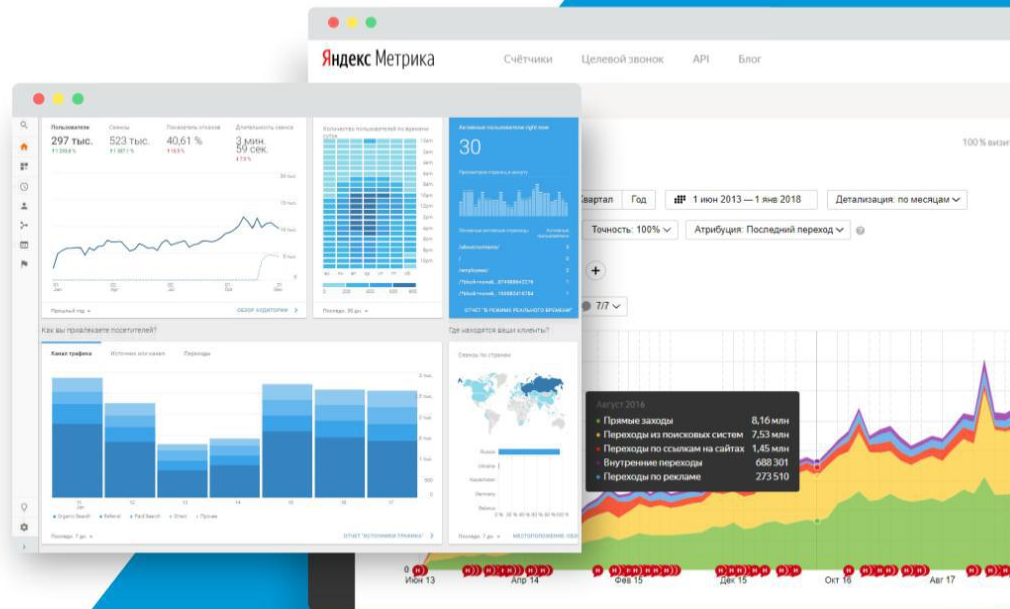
Яндекс Метрика

Счётчики Целевой звонок API Блог

100 % визи

Квартал Год 1 июн 2013 — 1 янв 2018 Детализация: по месяцам

Точность: 100% Атрибуция: Последний переход

7/7

Август 2016

| | |
|---|---|
| Прямые заходы | 8,16 млн |
| Переходы из поисковых систем | 7,53 млн |
| Переходы по ссылкам на сайтах | 1,45 млн |
| Внутренние переходы | 688 301 |
| Переходы по рекламе | 273 510 |

Июн 13 Апр 14 Фев 15 Дек 15 Окт 16 Авг 17

Пользователи 297 тыс. Сеансы 523 тыс. Показатель отказов 40,61 % Длительность сеанса 3 мин. 59 сек.

Количество пользователей по времени суток

Активные пользователи прямо сейчас

30

Прошлый год ОБЗОР АУДИТОРИИ

Последн. 30 дн.

ОТЧЕТ "В РЕЖИМЕ РЕАЛЬНОГО ВРЕМЕНИ"

Как вы привлекаете посетителей?

Канал трафика Источник или канал Переходы

Где находятся ваши клиенты?

Сеансы по странам

Последн. 7 дн. ОТЧЕТ "ИСТОЧНИКИ ТРАФИКА"

Последн. 7 дн. МЕСТОПОЛОЖЕНИЕ: ОБЗ